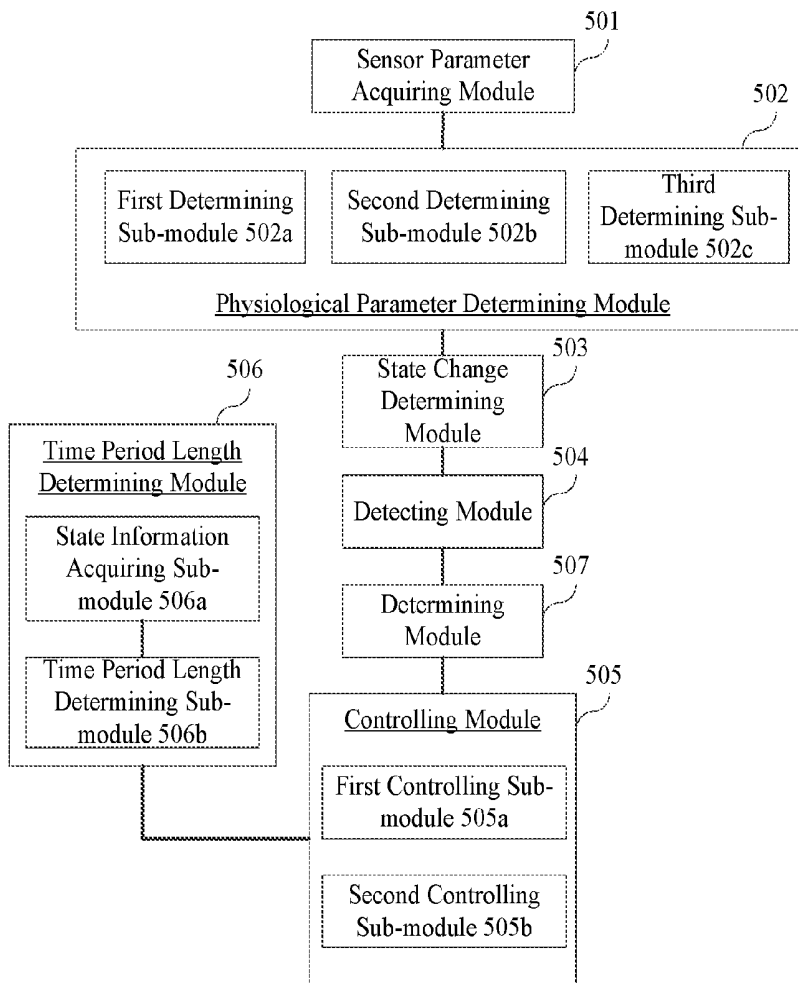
501

Sensor Parameter Acquiring Module

502

First Determining Sub-module 502a

Second Determining Sub-module 502b

Third Determining Sub-module 502c

Physiological Parameter Determining Module

506

Time Period Length Determining Module

State Information Acquiring Sub-module 506a

Time Period Length Determining Sub-module 506b

503

State Change Determining Module

504

Detecting Module

507

Determining Module

505

Controlling Module

First Controlling Sub-module 505a

Second Controlling Sub-module 505b